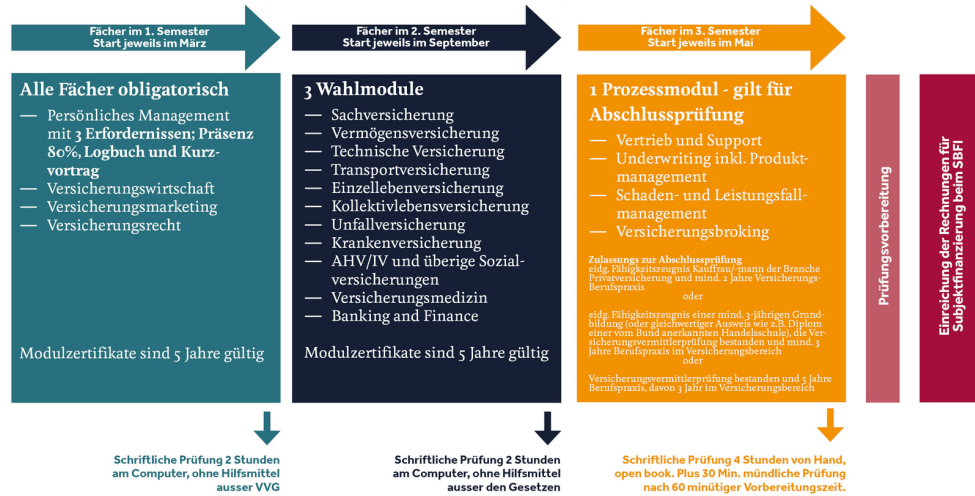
Fächer im 1. Semester
Start jeweils im März

Alle Fächer obligatorisch
— Persönliches Management mit 3 Erfordernissen; Präsenz 80%, Logbuch und Kurzvortrag
— Versicherungswirtschaft
— Versicherungsmarketing
— Versicherungsrecht

Modulzertifikate sind 5 Jahre gültig

Schriftliche Prüfung 2 Stunden am Computer, ohne Hilfsmittel ausser VVG

Fächer im 2. Semester
Start jeweils im September

3 Wahlmodule
— Sachversicherung
— Vermögensversicherung
— Technische Versicherung
— Transportversicherung
— Einzellebenversicherung
— Kollektivlebensversicherung
— Unfallversicherung
— Krankenversicherung
— AHV/IV und überige Sozialversicherungen
— Versicherungsmedizin
— Banking and Finance

Modulzertifikate sind 5 Jahre gültig

Schriftliche Prüfung 2 Stunden am Computer, ohne Hilfsmittel ausser den Gesetzen

Fächer im 3. Semester
Start jeweils im Mai

1 Prozessmodul - gilt für Abschlussprüfung
— Vertrieb und Support
— Underwriting inkl. Produktmanagement
— Schaden- und Leistungsfallmanagement
— Versicherungsbroking

Zulassung zur Abschlussprüfung
eidg. Fähigkeitszeugnis Kauffrau/-mann der Branche Privatversicherung und mind. 2 Jahre Versicherungs-Berufspraxis
oder
eidg. Fähigkeitszeugnis einer mind. 3-jährigen Grundbildung (oder gleichwertiger Ausweis wie z.B. Diplom einer vom Bund anerkannten Handelsschule), die Versicherungsvermittlerprüfung bestanden und mind. 3 Jahre Berufspraxis im Versicherungsbereich
oder
Versicherungsvermittlerprüfung bestanden und 5 Jahre Berufspraxis, davon 3 Jahr im Versicherungsbereich

Schriftliche Prüfung 4 Stunden von Hand, open book. Plus 30 Min. mündliche Prüfung nach 60 minütiger Vorbereitungszeit.

Prüfungsvorbereitung

Einreichung der Rechnungen für Subjektfinanzierung beim SBFI